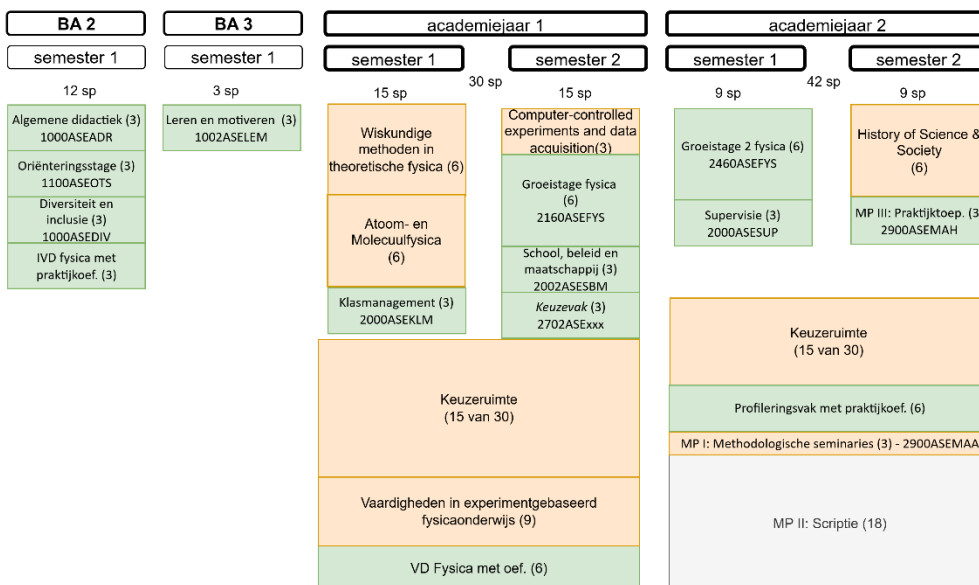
BA 2

semester 1

12 sp

Algemene didactiek (3)
1000ASEADR

Oriënteringsstage (3)
1100ASEOTS

Diversiteit en inclusie (3)
1000ASEDIV

IVD fysica met praktijkoef. (3)

BA 3

semester 1

3 sp

Leren en motiveren (3)
1002ASELEM

academiejaar 1

semester 1

30 sp

15 sp

Wiskundige methoden in theoretische fysica (6)

Atoom- en Molecuulfysica (6)

Klasmanagement (3)
2000ASEKLM

semester 2

15 sp

Computer-controlled experiments and data acquisition(3)

Groeistage fysica (6)
2160ASEFYS

School, beleid en maatschappij (3)
2002ASESBM

Keuzevak (3)
2702ASExxx

Keuzeruimte
(15 van 30)

Vaardigheden in experimentgebaseerd fysicaonderwijs (9)

VD Fysica met oef. (6)

academiejaar 2

semester 1

42 sp

9 sp

Groeistage 2 fysica (6)
2460ASEFYS

Supervisie (3)
2000ASESUP

semester 2

9 sp

History of Science & Society
(6)

MP III: Praktijktoep. (3
2900ASEMAH

Keuzeruimte
(15 van 30)

Profileringsvak met praktijkoef. (6)

MP I: Methodologische seminaries (3) - 2900ASEMAA

MP II: Scriptie (18)